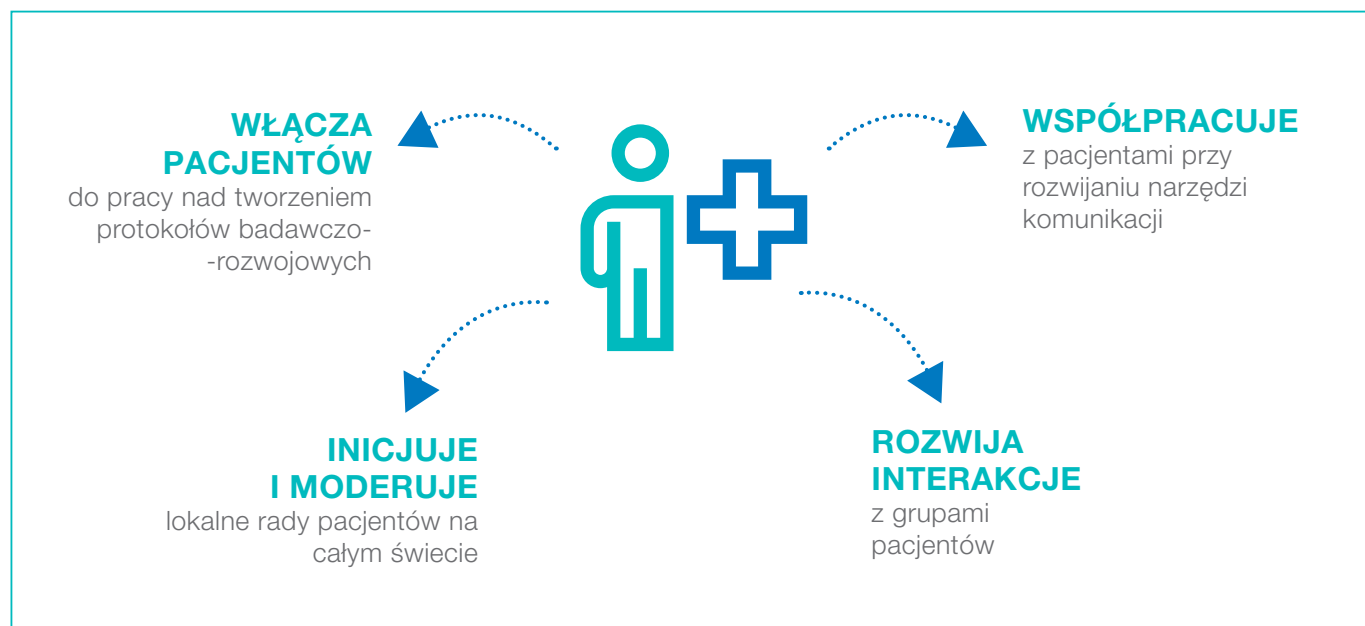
WŁĄCZA PACJENTÓW
do pracy nad tworzeniem protokołów badawczo- -rozwojowych

WSPÓŁPRACUJE
z pacjentami przy rozwijaniu narzędzi komunikacji

INICJUJE I MODERUJE
lokalne rady pacjentów na całym świecie

ROZWIJA INTERAKCJE
z grupami pacjentów